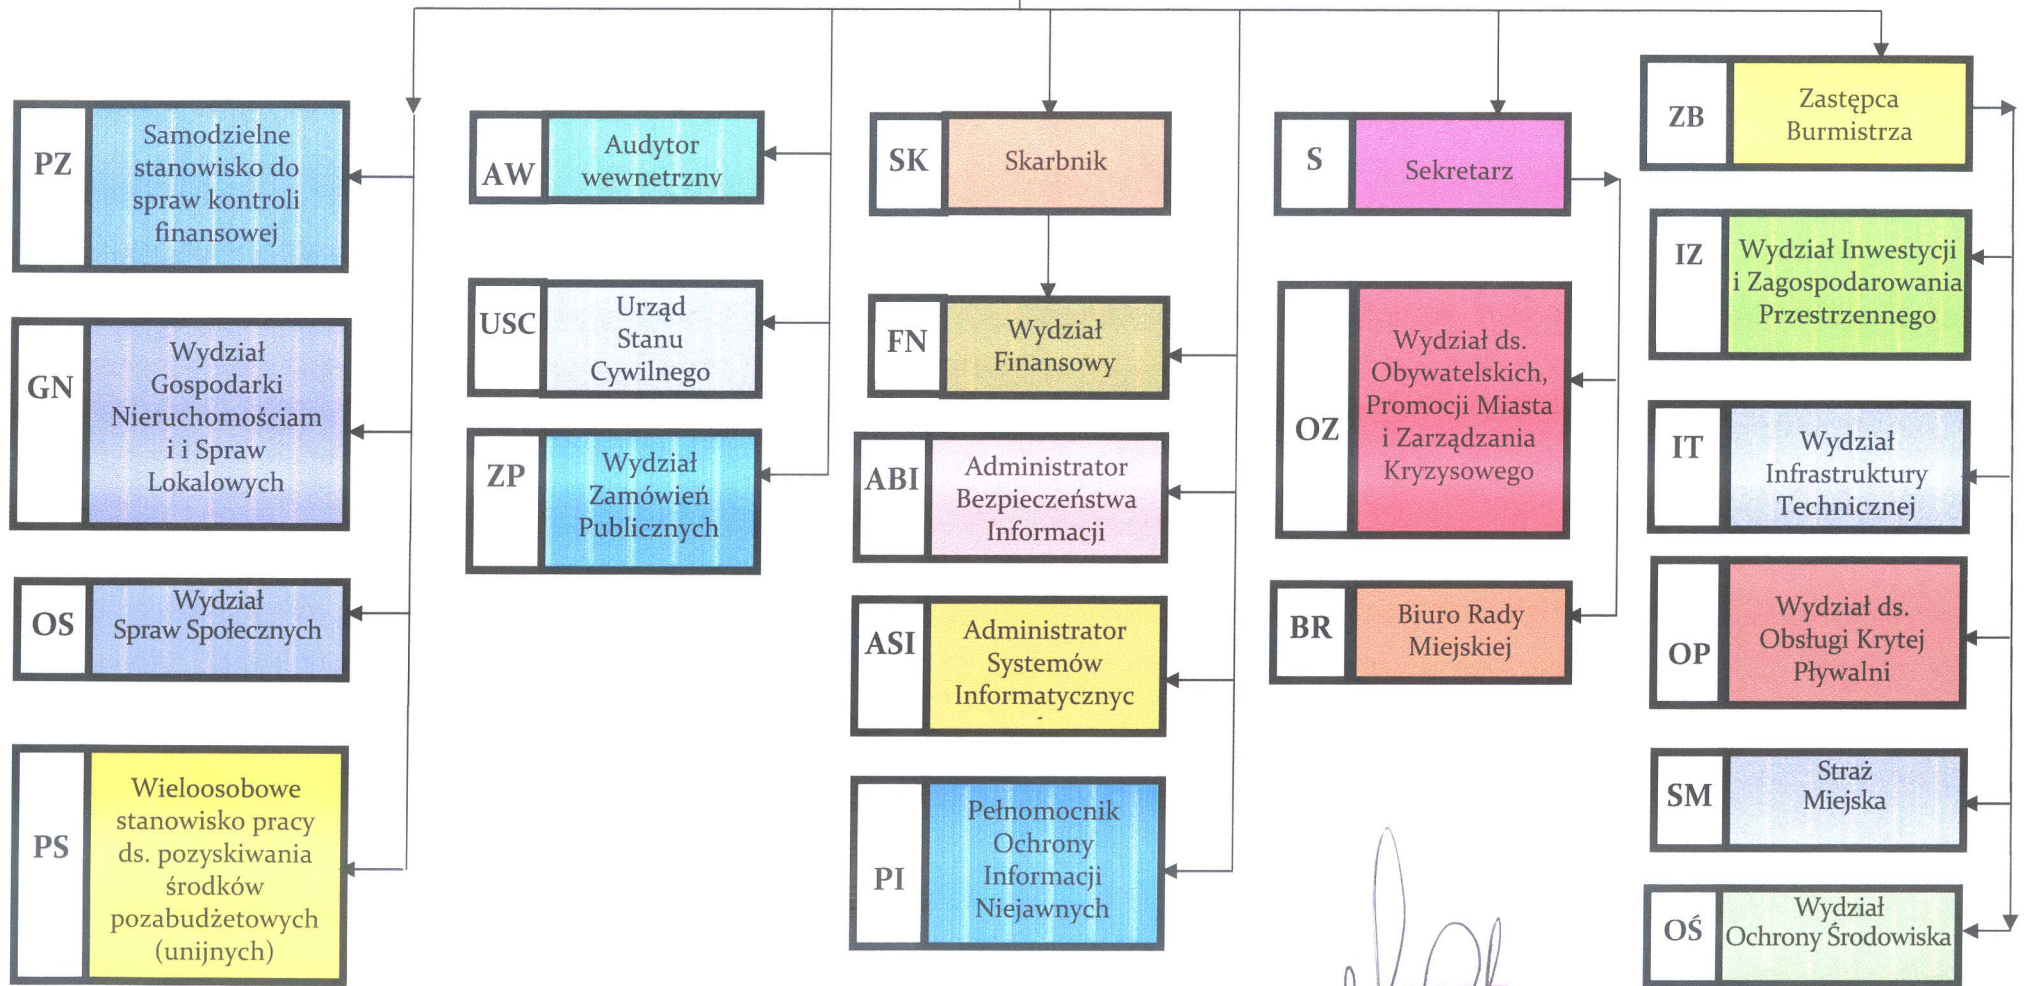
PZ Samodzielne stanowisko do spraw kontroli finansowej

GN Wydział Gospodarki Nieruchomościam i i Spraw Lokalowych

OS Wydział Spraw Społecznych

PS Wieloosobowe stanowisko pracy ds. pozyskiwania środków pozabudżetowych (unijnych)

AW Audytor wewnetrznv

USC Urząd Stanu Cywilnego

ZP Wydział Zamówień Publicznych

SK Skarbnik

FN Wydział Finansowy

ABI Administrator Bezpieczeństwa Informacji

ASI Administrator Systemów Informatycznyc

PI Pełnomocnik Ochrony Informacji Niejawnych

S Sekretarz

OZ Wydział ds. Obywatelskich, Promocji Miasta i Zarządzania Kryzysowego

BR Biuro Rady Miejskiej

ZB Zastępca Burmistrza

IZ Wydział Inwestycji i Zagospodarowania Przestrzennego

IT Wydział Infrastruktury Technicznej

OP Wydział ds. Obsługi Krytej Pływalni

SM Straż Miejska

OŚ Wydział Ochrony Środowiska